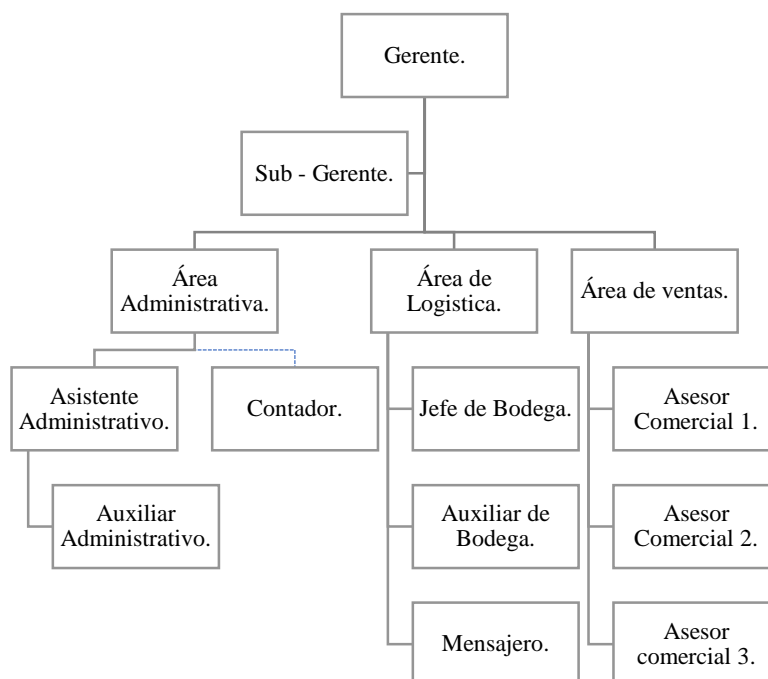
Gerente.

Sub - Gerente.

Área Administrativa.

Área de Logistica.

Área de ventas.

Asistente Administrativo.

Contador.

Auxiliar Administrativo.

Jefe de Bodega.

Auxiliar de Bodega.

Mensajero.

Asesor Comercial 1.

Asesor Comercial 2.

Asesor comercial 3.